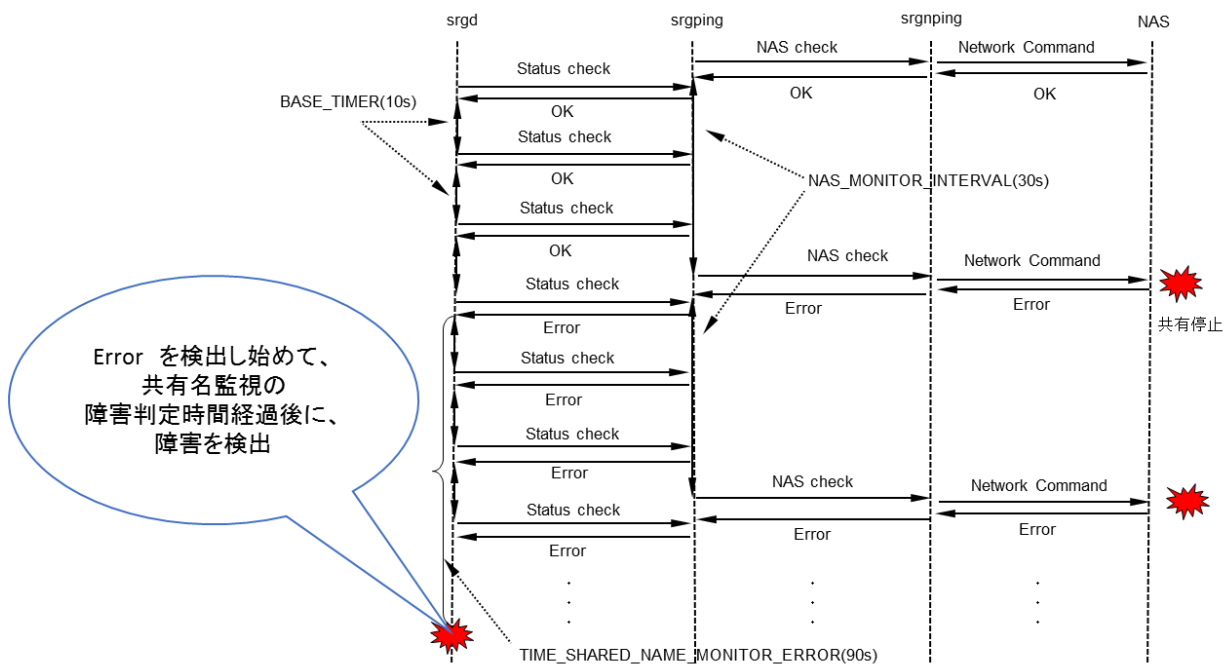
srgd

srgping

srgnping

NAS

NAS check

Network Command

Status check

OK

OK

BASE_TIMER(10s)

OK

Status check

OK

NAS_MONITOR_INTERVAL(30s)

Status check

OK

NAS check

Network Command

Status check

Error

Error

Error

共有停止

Error を検出し始めて、
共有名監視の
障害判定時間経過後に、
障害を検出

Status check

Error

Status check

Error

NAS check

Network Command

Status check

Error

Error

Error

TIME_SHARED_NAME_MONITOR_ERROR(90s)